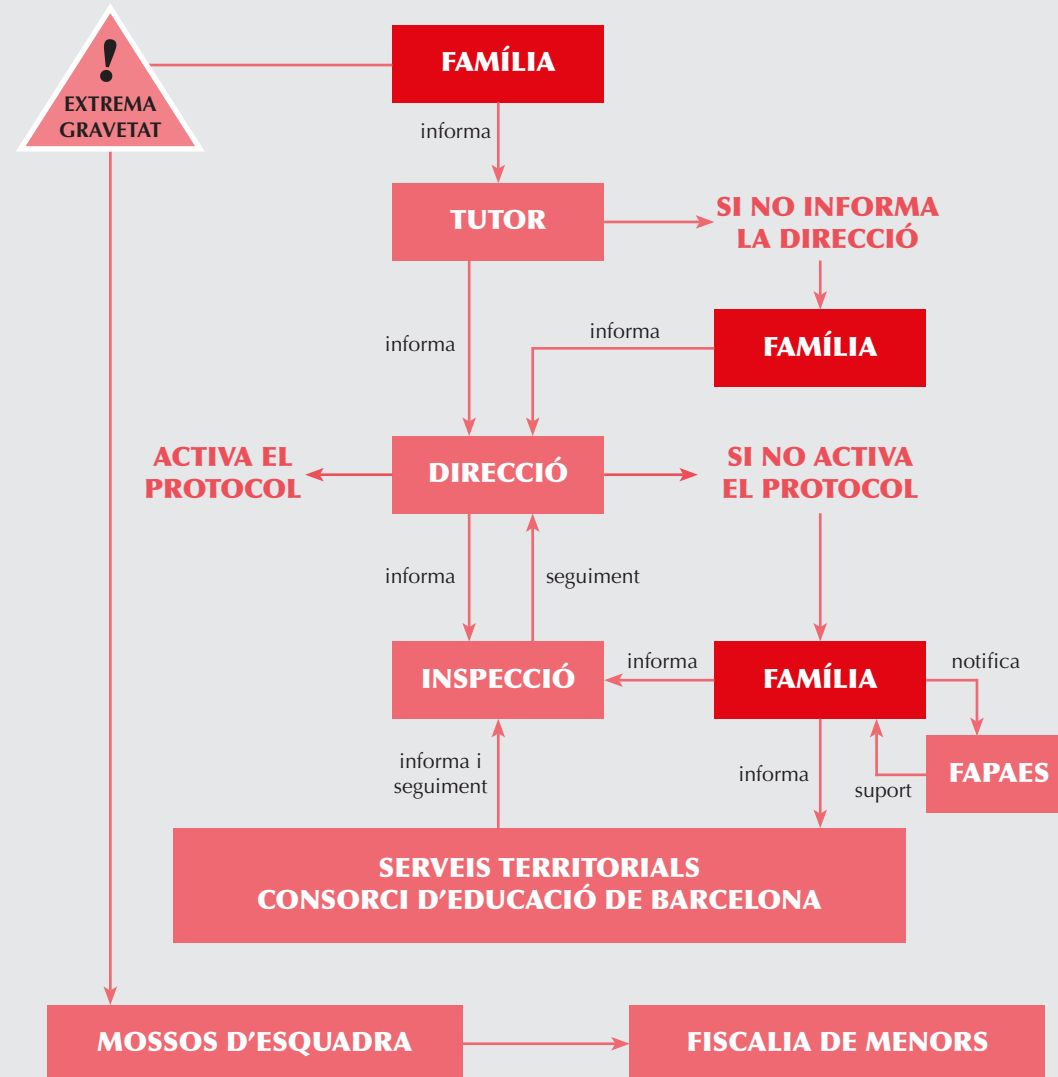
!
EXTREMA GRAVETAT

FAMÍLIA

informa

TUTOR

SI NO INFORMA LA DIRECCIÓ

informa

informa

FAMÍLIA

ACTIVA EL PROTOCOL

DIRECCIÓ

SI NO ACTIVA EL PROTOCOL

informa

seguiment

INSPECCIÓ

informa

FAMÍLIA

notifica

informa i seguiment

informa

suport

FAPAES

SERVEIS TERRITORIALS
CONSORCI D'EDUCACIÓ DE BARCELONA

MOSSOS D'ESQUADRA

FISCALIA DE MENORS